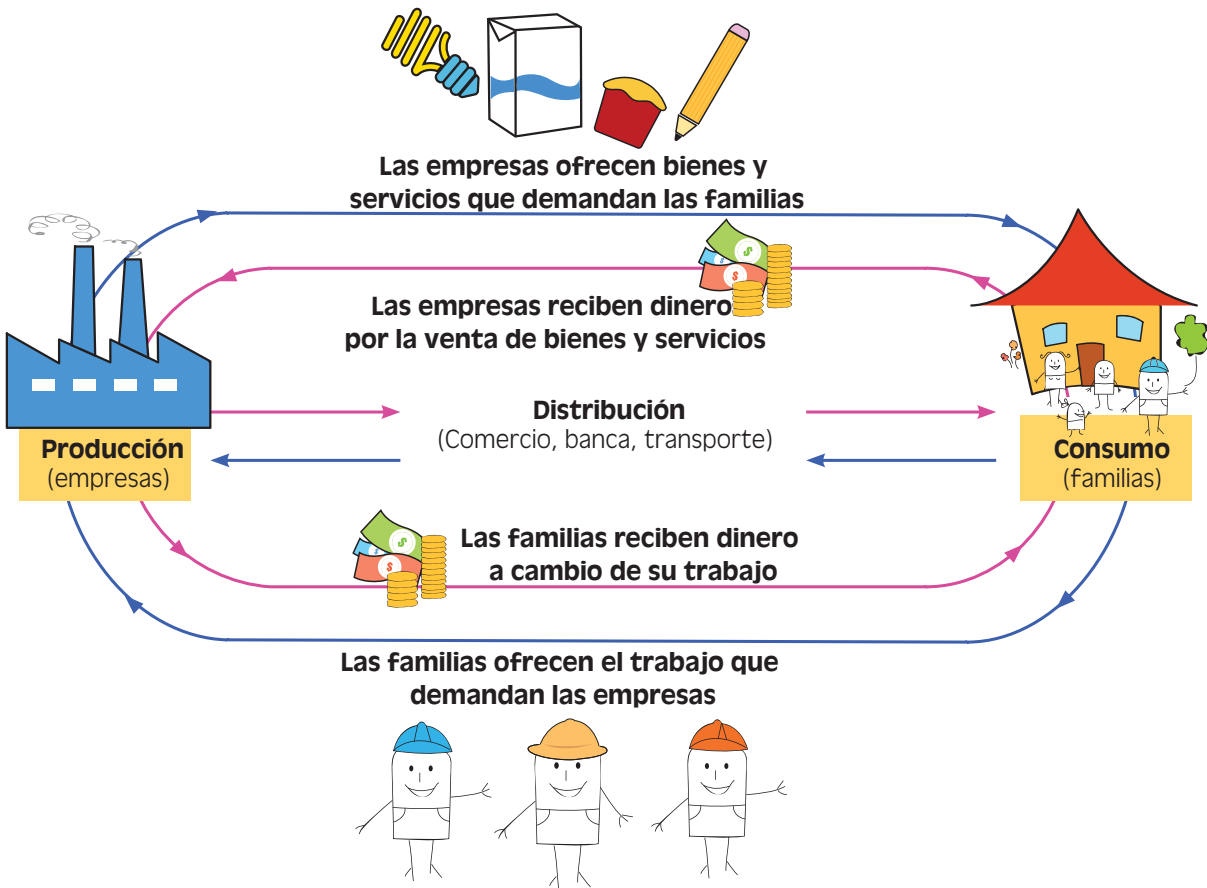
Las empresas ofrecen bienes y servicios que demandan las familias

Las empresas reciben dinero por la venta de bienes y servicios

Producción
(empresas)

Distribución
(Comercio, banca, transporte)

Consumo
(familias)

Las familias reciben dinero a cambio de su trabajo

Las familias ofrecen el trabajo que demandan las empresas